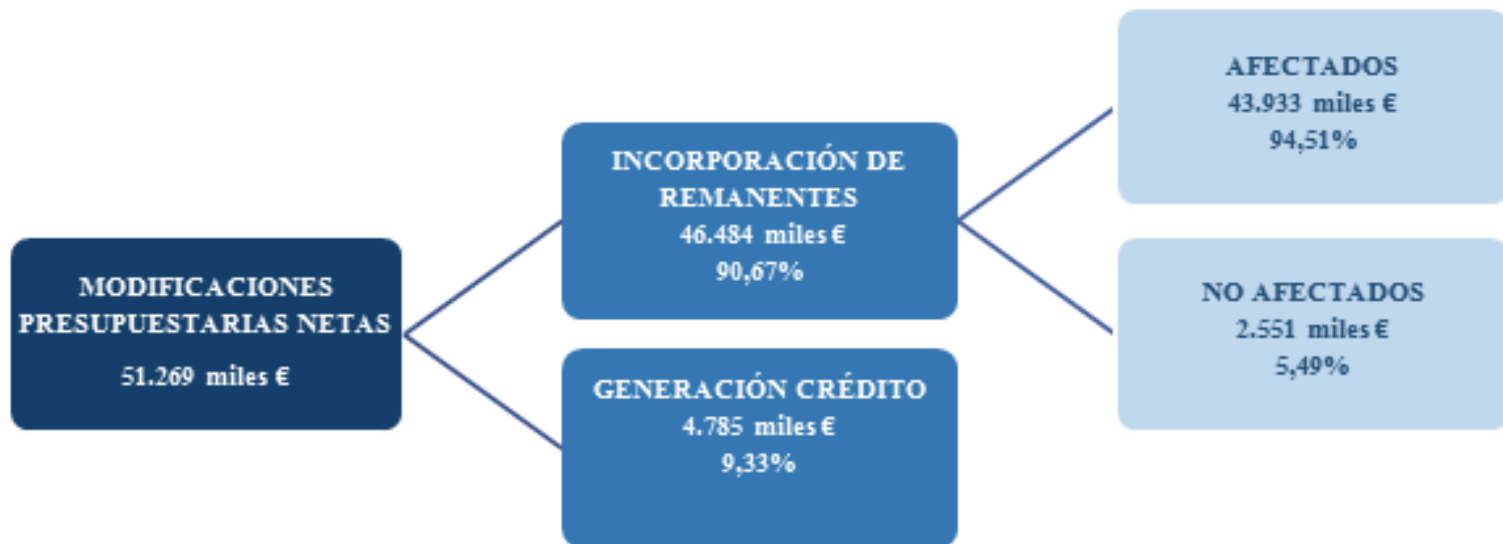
MODIFICACIONES PRESUPUESTARIAS NETAS
51.269 miles €

INCORPORACIÓN DE REMANENTES
46.484 miles €
90,67%

GENERACIÓN CRÉDITO
4.785 miles €
9,33%

AFECTADOS
43.933 miles €
94,51%

NO AFECTADOS
2.551 miles €
5,49%